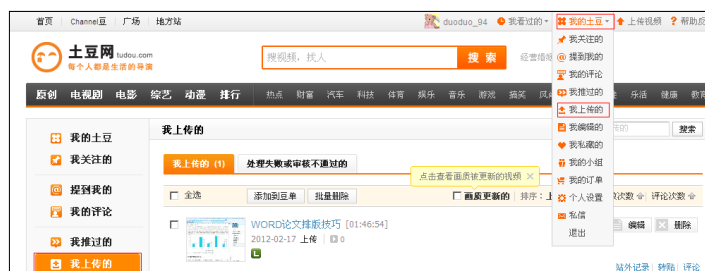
首页 | Channel频道 | 广场 | 地方站

duoduo_94 我看过的 我的土豆 上传视频 帮助反

土豆网 tudou.com
每个人都是生活的导演

搜视频，找人 搜索 经营情

原创 电视剧 电影 综艺 动漫 排行 热点 财富 汽车 科技 体育 娱乐 音乐 游戏 搞笑 风 乐活 健康 教育

我关注的
提到我的
我的评论
我推过的
我上传的
我编辑的
我私藏的
我的小组
我的订单
个人设置
私信
退出

我的土豆
我关注的
提到我的
我的评论
我推过的
我上传的

我上传的

我上传的 (1) 处理失败或审核不通过的

点击查看画质提更新的视频

全选 添加到豆单 批量删除 画质更新的 排序： 次数 评论次数 搜索

WORD论文排版技巧 [01:46:54]
2012-02-17 上传 0

编辑 删除

站外记录 | 转贴 | 评论